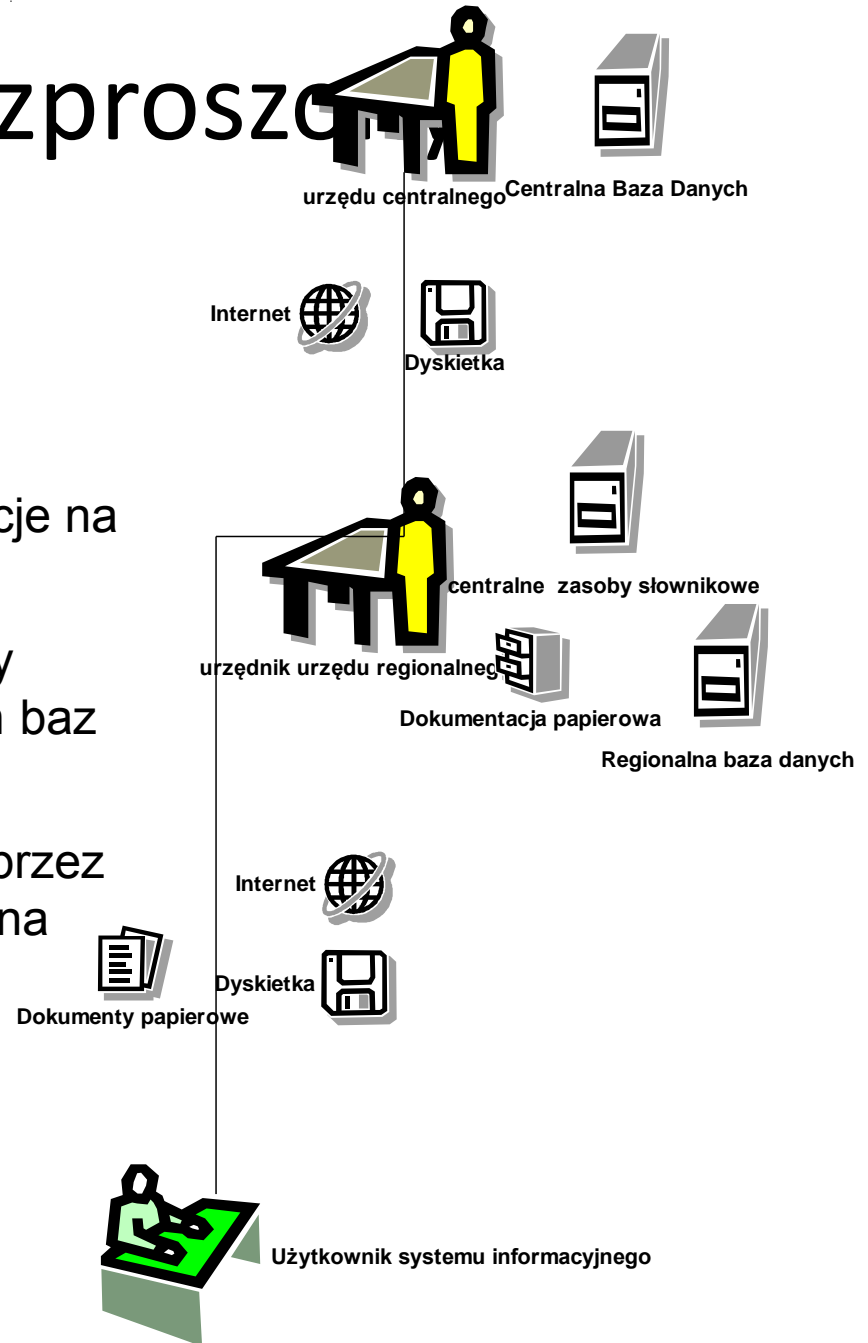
zproszo

urzędu centralnego

Centralna Baza Danych

Internet

Dyskietka

cje na

y

baz

rzez

na

centralne zasoby słownikowe

urzędnik urzędu regionalneg

Dokumentacja papierowa

Regionalna baza danych

Internet

Dyskietka

Dokumenty papierowe

Użytkownik systemu informacyjnego